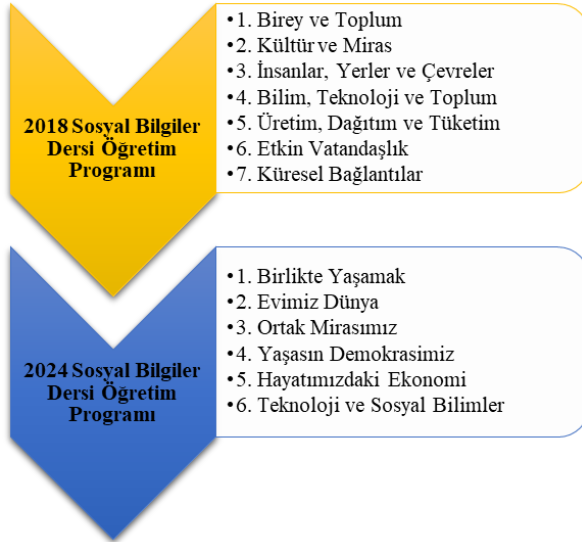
2018 Sosyal Bilgiler Dersi Öğretim Programı

•1. Birey ve Toplum
•2. Kültür ve Miras
•3. İnsanlar, Yerler ve Çevreler
•4. Bilim, Teknoloji ve Toplum
•5. Üretim, Dağıtım ve Tüketim
•6. Etkin Vatandaşlık
•7. Küresel Bağlantılar

2024 Sosyal Bilgiler Dersi Öğretim Programı

•1. Birlikte Yaşamak
•2. Evimiz Dünya
•3. Ortak Mirasımız
•4. Yaşasın Demokrasimiz
•5. Hayatımızdaki Ekonomi
•6. Teknoloji ve Sosyal Bilimler